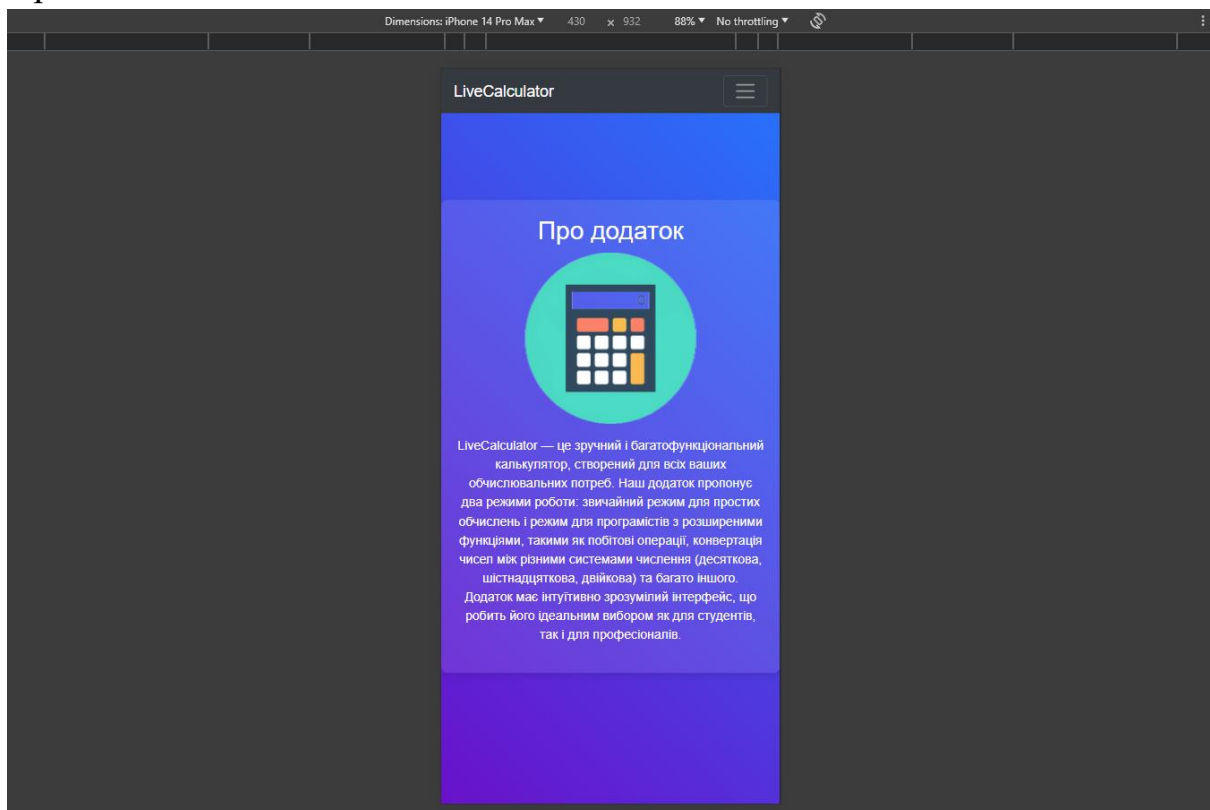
Dimensions: iPhone 14 Pro Max ▾ 430 × 932 88% ▾ No throttling ▾

LiveCalculator

Про додаток

LiveCalculator — це зручний і багатофункціональний калькулятор, створений для всіх ваших обчислювальних потреб. Наш додаток пропонує два режими роботи: звичайний режим для простих обчислень і режим для програмістів з розширеними функціями, такими як побітові операції, конвертація чисел між різними системами числення (десяткова, шістнадцяткова, двійкова) та багато іншого. Додаток має інтуїтивно зрозумілий інтерфейс, що робить його ідеальним вибором як для студентів, так і для професіоналів.